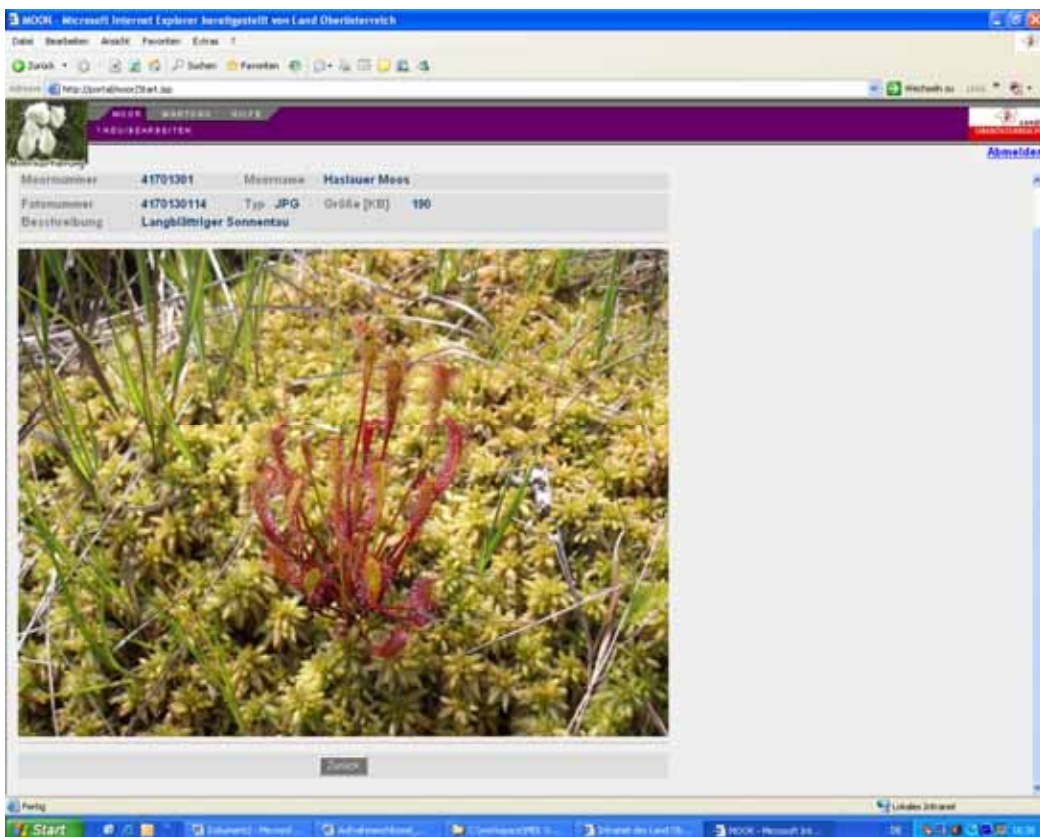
MOON - Microsoft Internet Explorer bereitgestellt von Land Oberösterreich

Datei Bearbeiten Ansicht Favoriten Extras ?

Zurück Suchen Favoriten

Adresse http://portal/moor/Start.jsp

Wechseln zu Links

MOOR WARTUNG HILFE

TREUHANDARBEITEN

Moorkartierung

Abmelden

Moornummer 41701301 Moorname Haslauer Moos

Fotonummer 4170130114 Typ JPG Größe [KB] 190

Beschreibung Langblättriger Sonnentau

Zurück

Fertig

Lokales Intranet

Start

Dokument1 - Microsof...

Aufnahmeschlüssel...

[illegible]

Intranet des Land Ob...

MOON - Microsoft Int...

DE

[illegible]